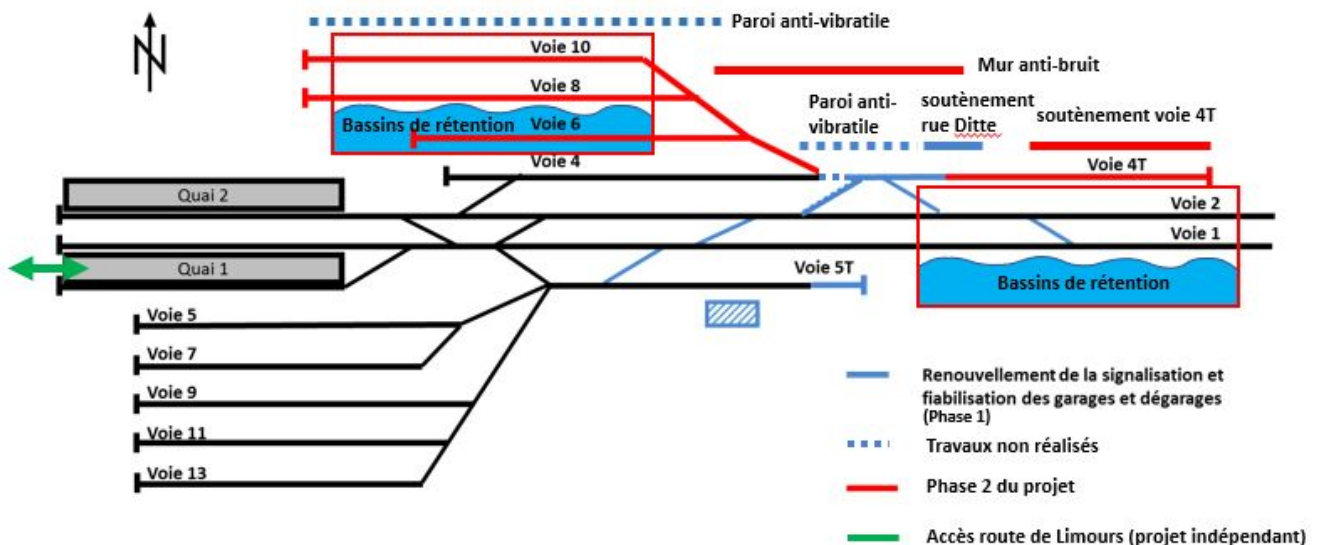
N

Paroi anti-vibratile

Voie 10

Mur anti-bruit

Voie 8

Paroi anti-vibratile

soutènement rue Ditte

soutènement voie 4T

Bassins de rétention

Voie 6

Voie 4

Voie 4T

Quai 2

Voie 2

Voie 1

Quai 1

Voie 5T

Bassins de rétention

Voie 5

Voie 7

Voie 9

Voie 11

Voie 13

Renouvellement de la signalisation et fiabilisation des garages et dégarages (Phase 1)

Travaux non réalisés

Phase 2 du projet

Accès route de Limours (projet indépendant)